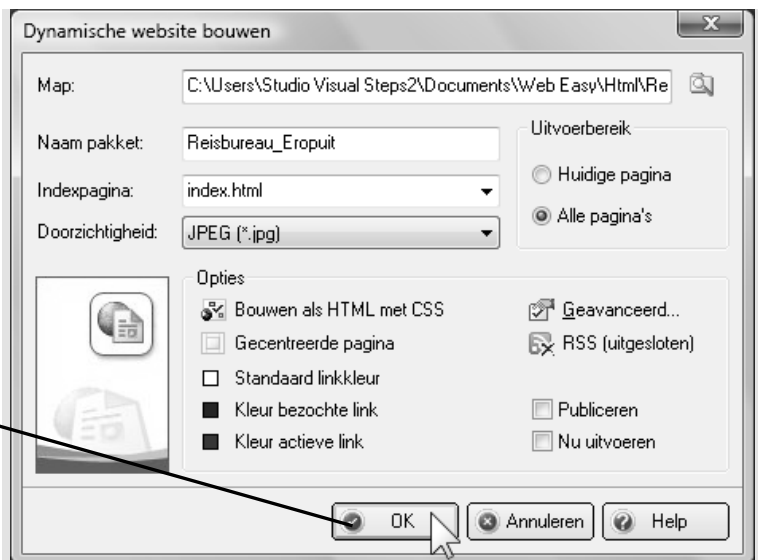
Dynamische website bouwen

Map: C:\Users\Studio Visual Steps2\Documents\Web Easy\Html\Re

Naam pakket: Reisbureau_Eropuit

Indexpagina: index.html

Doorzichtigheid: JPEG (*.jpg)

Uitvoerbereik

Huidige pagina

Alle pagina's

Opties

Bouwen als HTML met CSS

Gecentreerde pagina

Standaard linkkleur

Kleur bezochte link

Kleur actieve link

Geavanceerd...

RSS (uitgesloten)

Publiceren

Nu uitvoeren

OK

Annuleren

Help